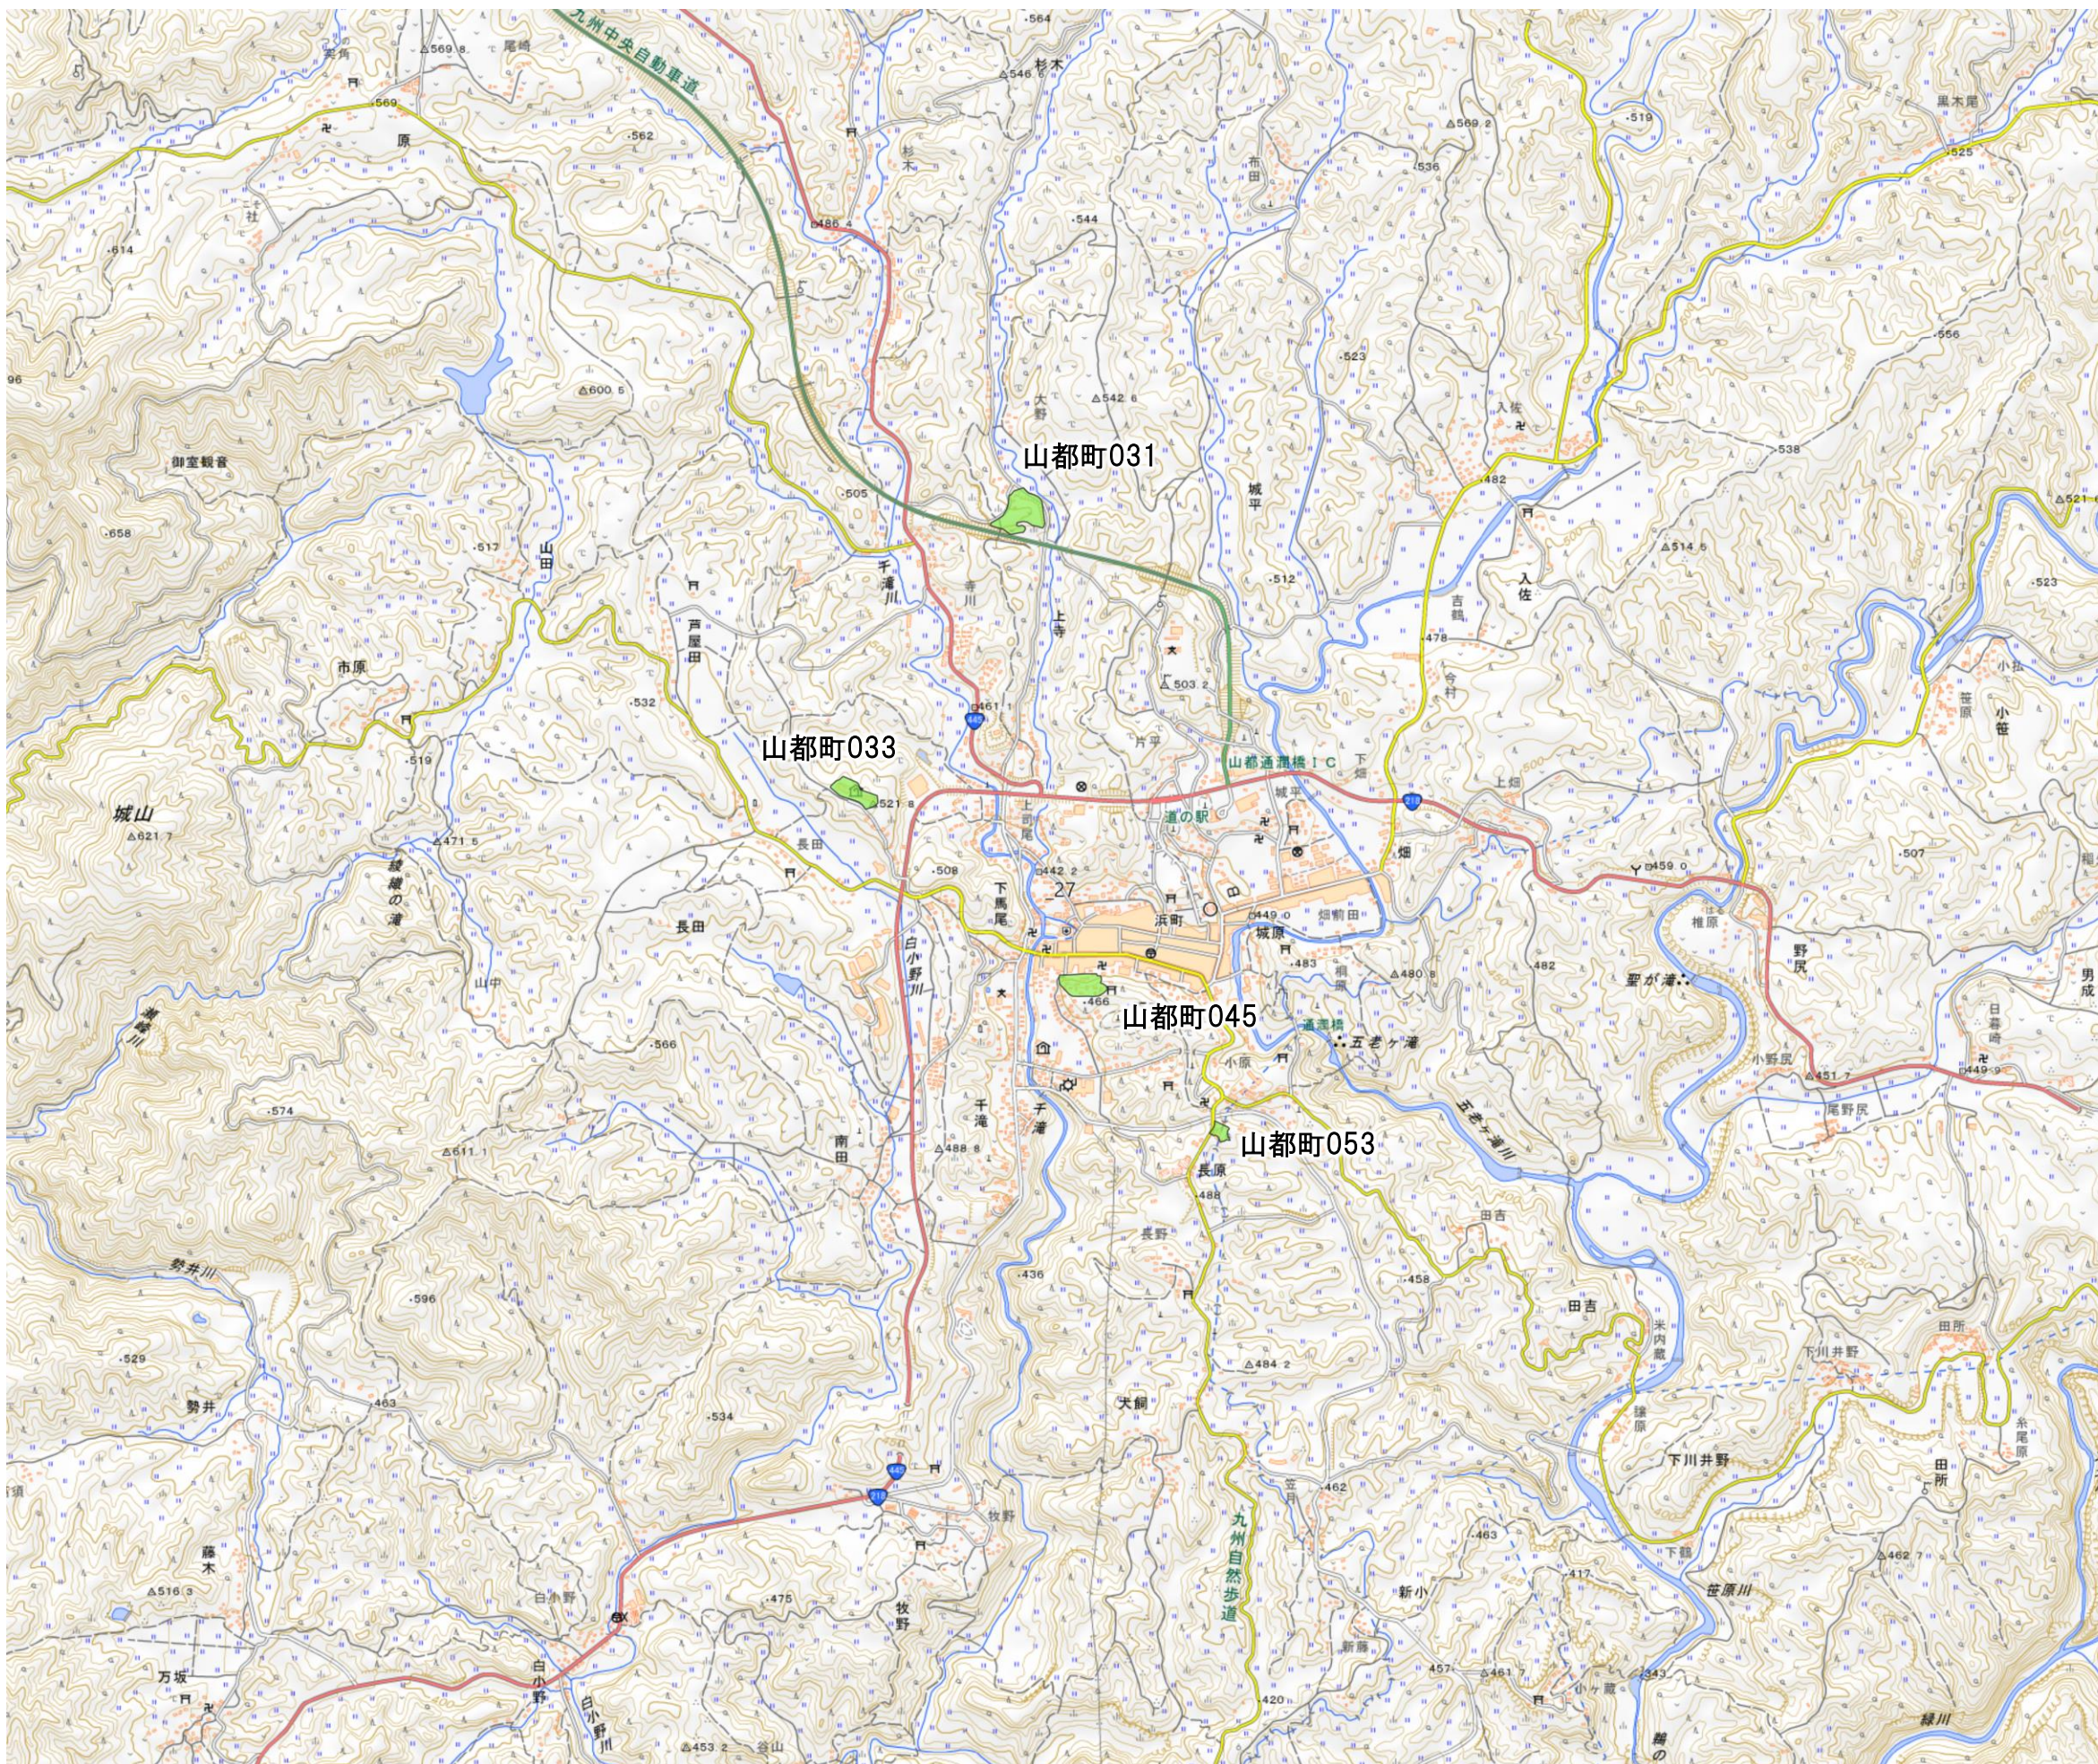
九州中央自動車道

山都町031

山都町033

山都町045

山都町053

山都通潤橋IC

道の駅

浜町

城山

市原

長田

南田

千滝

下馬尾

白小野川

五老ヶ滝

聖が滝

通潤橋

九州自然歩道

大川

牧野

藤木

万坂

勢井

野尻

田吉

下川井野

田所

入佐

城平

大野

杉木

原

御室観音

緑川

笹原川

五老ヶ滝川

千滝川

野井川